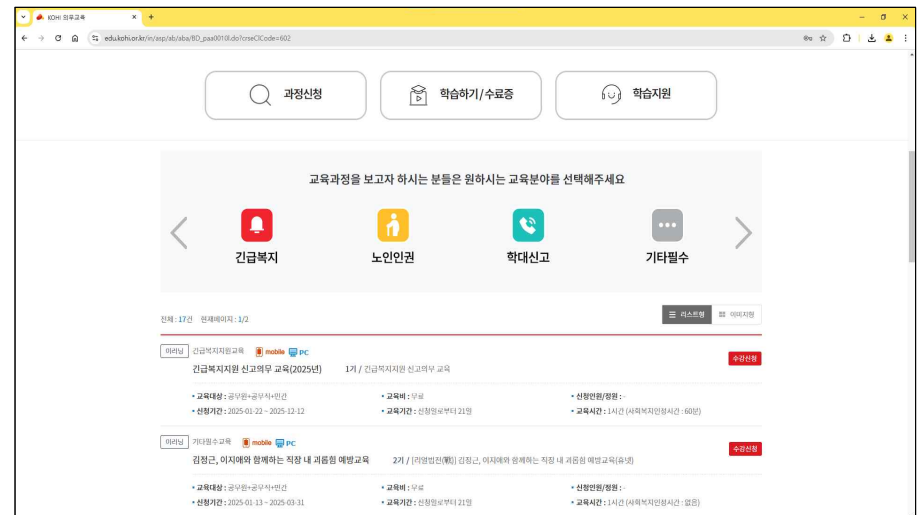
KOHI 의무교육

eduikohi.or.kr/in/asp/ab/aba/BO_paa0010l.do?crseClCode=602

과정신청

학습하기/수료증

학습지원

교육과정을 보고자 하시는 분들은 원하시는 교육분야를 선택해주세요

긴급복지

노인인권

학대신고

기타필수

전체 : 17건 현재페이지 : 1/2

리스트형

이미지형

이러닝 긴급복지지원교육 mobile PC

수강신청

긴급복지지원 신고의무 교육(2025년) 1기 / 긴급복지지원 신고의무 교육

• 교육대상 : 공무원+공무직+민간
• 교육비 : 무료
• 신청인원/정원 : -
• 신청기간 : 2025-01-22 ~ 2025-12-12
• 교육기간 : 신청일로부터 21일
• 교육시간 : 1시간 (사회복지인정시간 : 60분)

이러닝 기타필수교육 mobile PC

수강신청

김정근, 이지애와 함께하는 직장 내 괴롭힘 예방교육 2기 / [리얼법전(쨩)] 김정근, 이지애와 함께하는 직장 내 괴롭힘 예방교육(휴넷)

• 교육대상 : 공무원+공무직+민간
• 교육비 : 무료
• 신청인원/정원 : -
• 신청기간 : 2025-01-13 ~ 2025-03-31
• 교육기간 : 신청일로부터 21일
• 교육시간 : 1시간 (사회복지인정시간 : 없음)